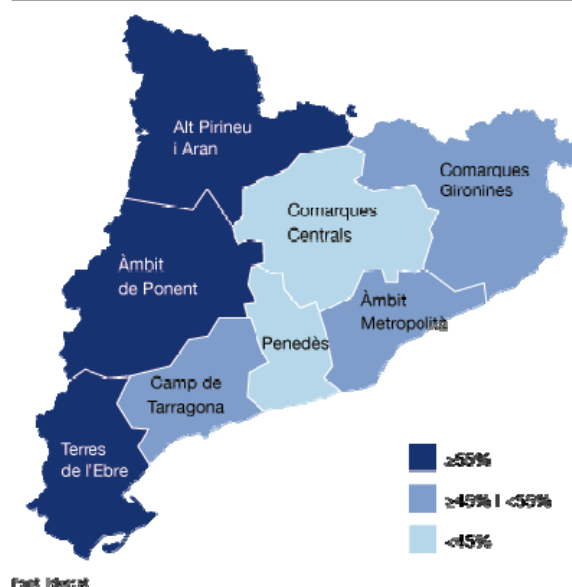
Alt Pirineu i Aran

Comarques Gironines

Comarques Centrals

Àmbit de Ponent

Àmbit Metropolità

Penedès

Camp de Tarragona

Terres de l'Ebre

$\geq 55\%$

$\geq 45\%$ i $<55\%$

$<45\%$

Font: Idescat